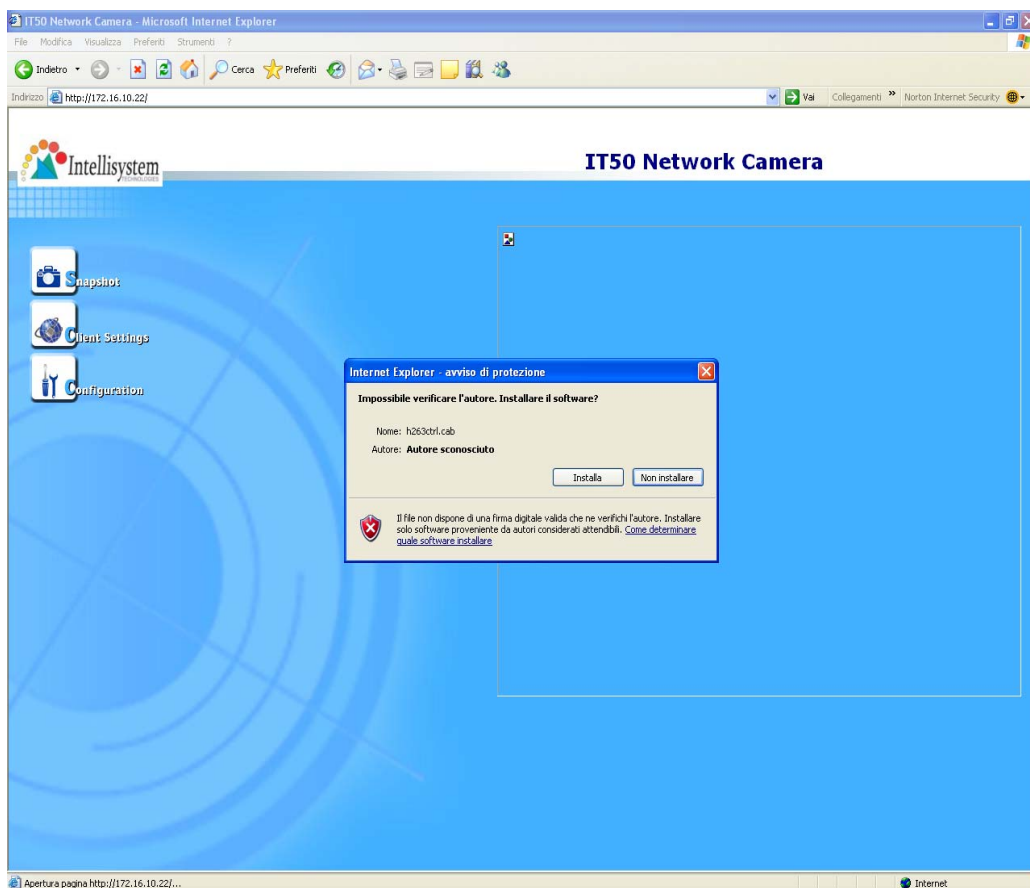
IT50 Network Camera - Microsoft Internet Explorer

File Modifica Visualizza Preferiti Strumenti ?

Indietro Cerca Preferiti

Indirizzo http://172.16.10.22/

Vai Collegamenti » Norton Internet Security

Intellisystem
TECHNOLOGIES

IT50 Network Camera

Snapshot

Client Settings

Configuration

Internet Explorer - avviso di protezione

Impossibile verificare l'autore. Installare il software?

Nome: h263ctrl.cab

Autore: Autore sconosciuto

Installa Non installare

Il file non dispone di una firma digitale valida che ne verifichi l'autore. Installare solo software proveniente da autori considerati attendibili. Come determinare quale software installare

Apertura pagina http://172.16.10.22/...

Internet